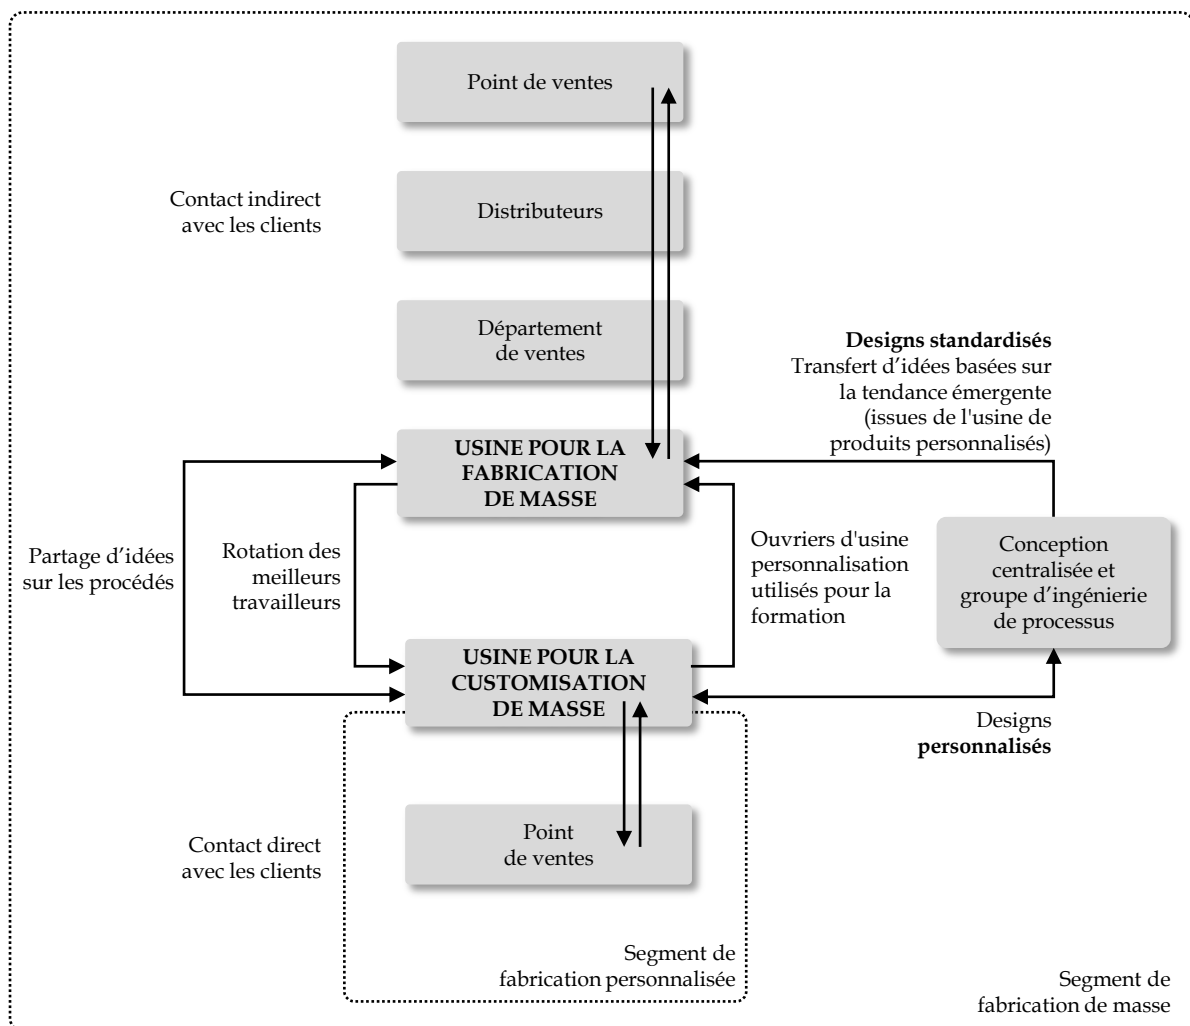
Point de ventes

Contact indirect avec les clients

Distributeurs

Département de ventes

**Designs standardisés**
Transfert d'idées basées sur la tendance émergente (issues de l'usine de produits personnalisés)

USINE POUR LA FABRICATION DE MASSE

Partage d'idées sur les procédés

Rotation des meilleurs travailleurs

Ouvriers d'usine personnalisation utilisés pour la formation

Conception centralisée et groupe d'ingénierie de processus

USINE POUR LA CUSTOMISATION DE MASSE

Designs **personnalisés**

Contact direct avec les clients

Point de ventes

Segment de fabrication personnalisée

Segment de fabrication de masse